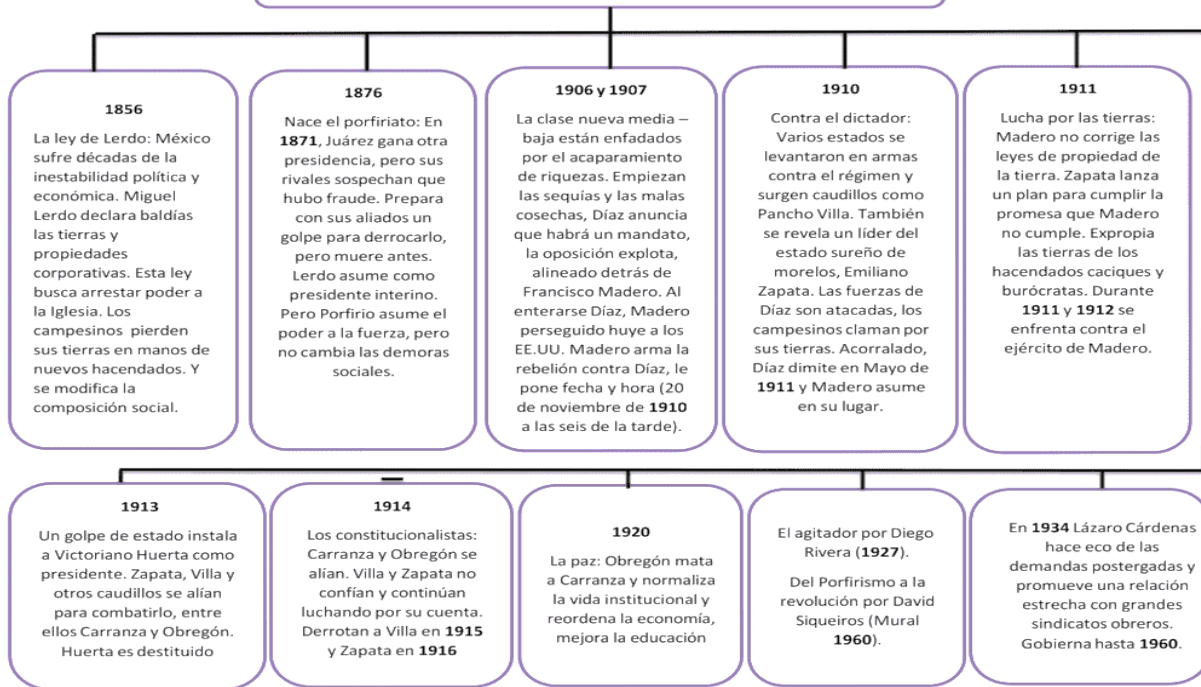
1856

La ley de Lerdo: México sufre décadas de la inestabilidad política y económica. Miguel Lerdo declara baldías las tierras y propiedades corporativas. Esta ley busca arrestar poder a la Iglesia. Los campesinos pierden sus tierras en manos de nuevos hacendados. Y se modifica la composición social.

1876

Nace el porfiriato: En 1871, Juárez gana otra presidencia, pero sus rivales sospechan que hubo fraude. Prepara con sus aliados un golpe para derrocarlo, pero muere antes. Lerdo asume como presidente interino. Pero Porfirio asume el poder a la fuerza, pero no cambia las demoras sociales.

1906 y 1907

La clase nueva media – baja están enfadados por el acaparamiento de riquezas. Empiezan las sequías y las malas cosechas, Díaz anuncia que habrá un mandato, la oposición explota, alineado detrás de Francisco Madero. Al enterarse Díaz, Madero perseguido huye a los EE.UU. Madero arma la rebelión contra Díaz, le pone fecha y hora (20 de noviembre de 1910 a las seis de la tarde).

1910

Contra el dictador: Varios estados se levantaron en armas contra el régimen y surgen caudillos como Pancho Villa. También se revela un líder del estado sureño de morelos, Emiliano Zapata. Las fuerzas de Díaz son atacadas, los campesinos claman por sus tierras. Acorralado, Díaz dimite en Mayo de 1911 y Madero asume en su lugar.

1911

Lucha por las tierras: Madero no corrige las leyes de propiedad de la tierra. Zapata lanza un plan para cumplir la promesa que Madero no cumple. Expropia las tierras de los hacendados caciques y burócratas. Durante 1911 y 1912 se enfrenta contra el ejército de Madero.

1913

Un golpe de estado instala a Victoriano Huerta como presidente. Zapata, Villa y otros caudillos se alían para combatirlo, entre ellos Carranza y Obregón. Huerta es destituido

1914

Los constitucionalistas: Carranza y Obregón se alían. Villa y Zapata no confían y continúan luchando por su cuenta. Derrotan a Villa en 1915 y Zapata en 1916

1920

La paz: Obregón mata a Carranza y normaliza la vida institucional y reordena la economía, mejora la educación

El agitador por Diego Rivera (1927).

Del Porfirismo a la revolución por David Siqueiros (Mural 1960).

En 1934 Lázaro Cárdenas hace eco de las demandas postergadas y promueve una relación estrecha con grandes sindicatos obreros. Gobierna hasta 1960.